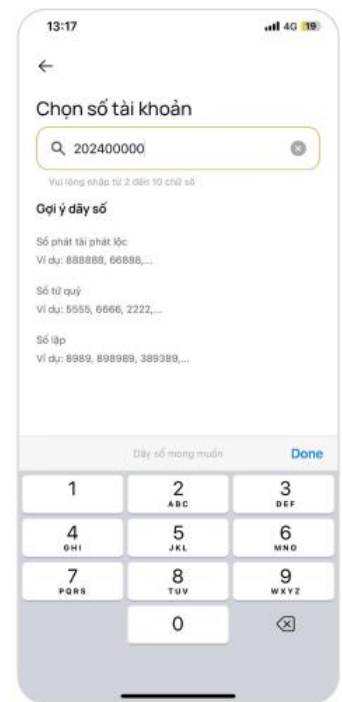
13:17

4G 19

←

Chọn số tài khoản

202400000

Vui lòng nhập từ 2 đến 10 chữ số

Gợi ý dãy số

Số phát tài phát lộc
Ví dụ: 888888, 66888,...

Số tứ quý
Ví dụ: 5555, 6666, 2222,...

Số lặp
Ví dụ: 8989, 898989, 389389,...

Dãy số mong muốn

Done

1

2
ABC

3
DEF

4
GHI

5
JKL

6
MNO

7
PQRS

8
TUV

9
WXYZ

0